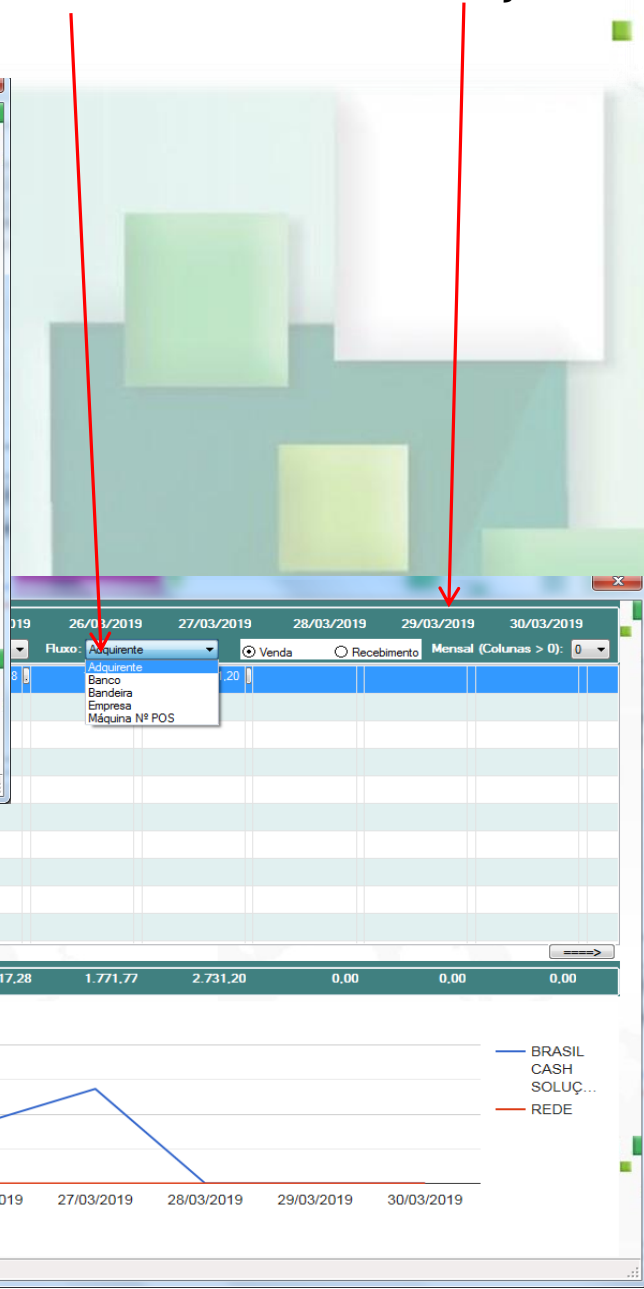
019 26/03/2019 27/03/2019 28/03/2019 29/03/2019 30/03/2019

Fluxo: Adquirente

Adquirente
Banco
Bandeira
Empresa
Máquina Nº POS

Venda
Recebimento
Mensal (Colunas > 0): 0

8
,20

====>

17,28 1.771,77 2.731,20 0,00 0,00 0,00

BRASIL CASH SOLUÇ...
REDE

019 27/03/2019 28/03/2019 29/03/2019 30/03/2019